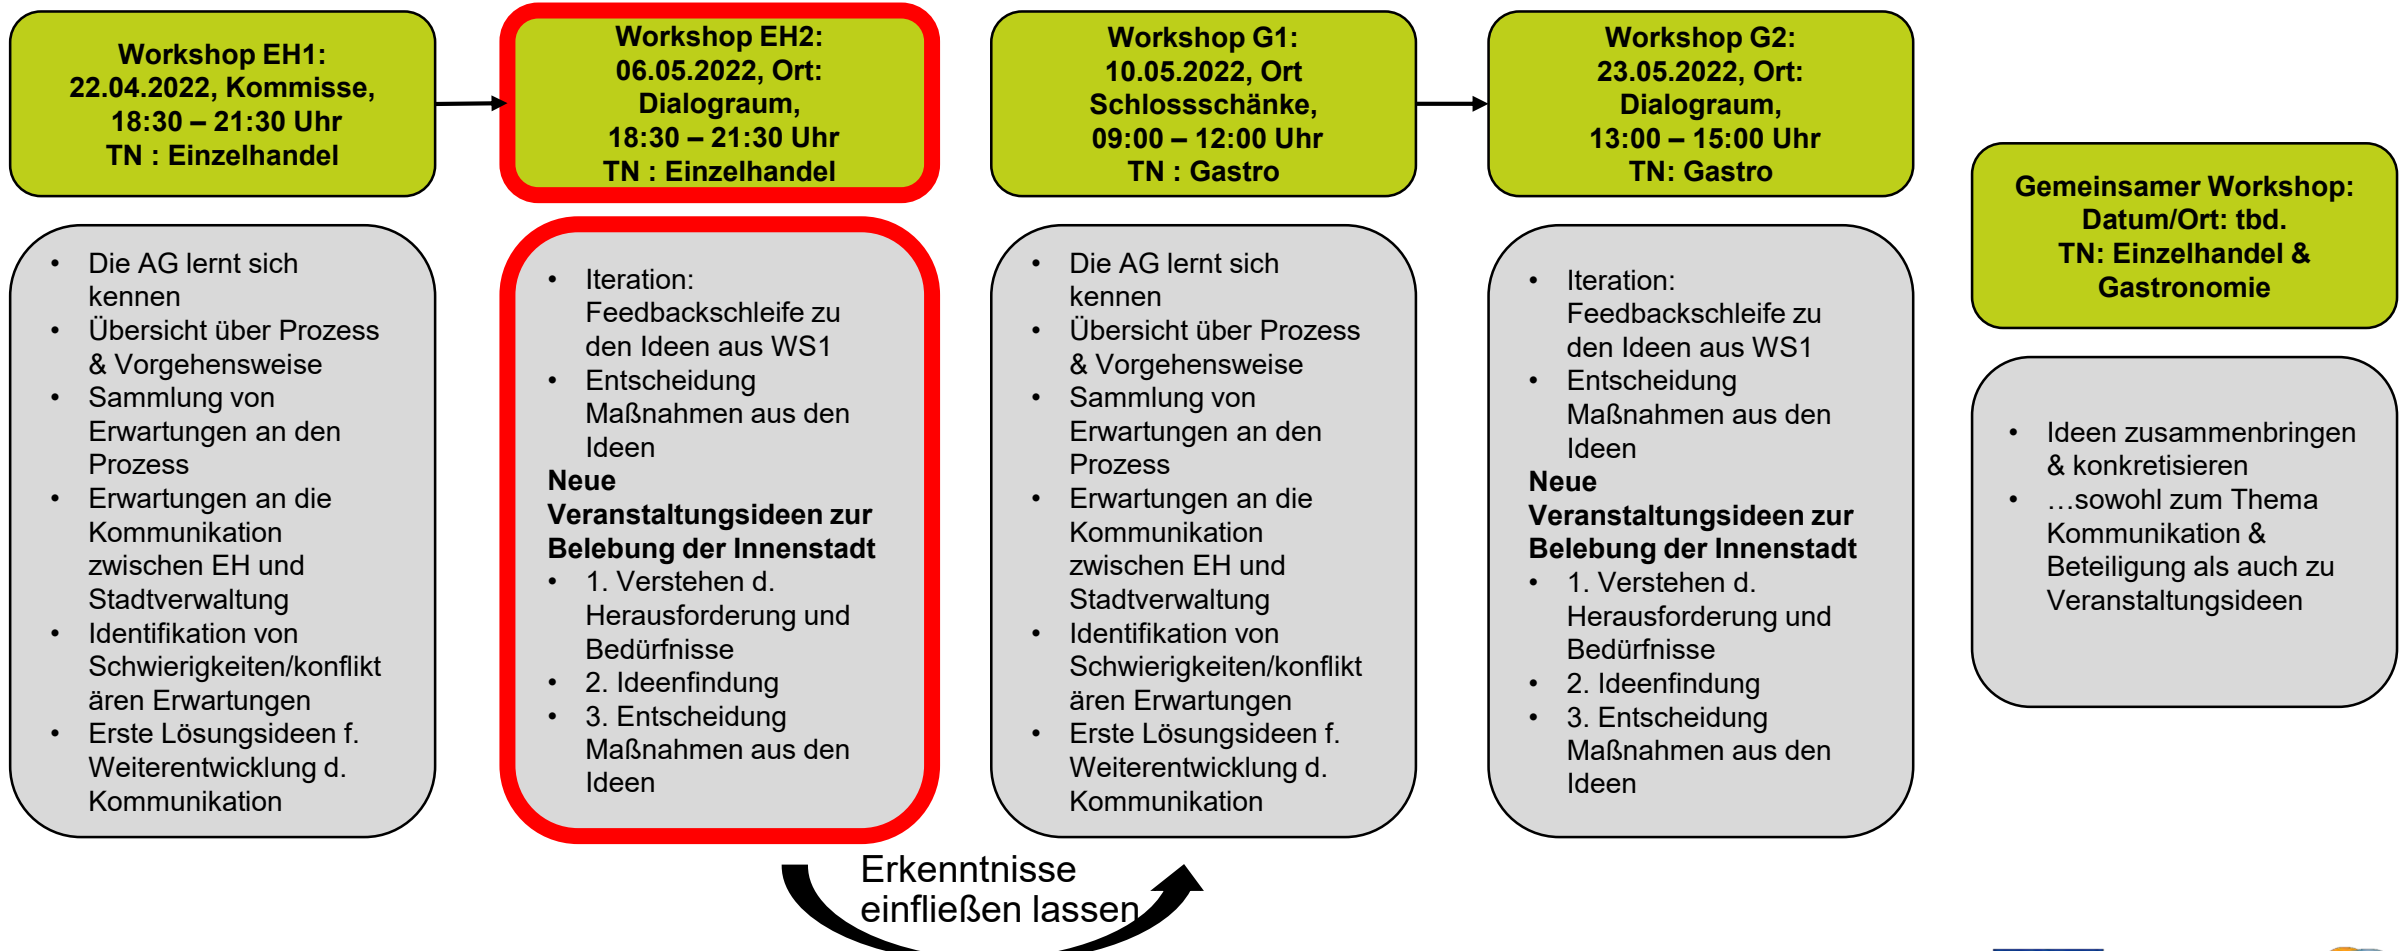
Workshop EH1:
22.04.2022, Kommisse,
18:30 – 21:30 Uhr
TN : Einzelhandel

Workshop EH2:
06.05.2022, Ort:
Dialograum,
18:30 – 21:30 Uhr
TN : Einzelhandel

Workshop G1:
10.05.2022, Ort
Schlossschänke,
09:00 – 12:00 Uhr
TN : Gastro

Workshop G2:
23.05.2022, Ort:
Dialograum,
13:00 – 15:00 Uhr
TN: Gastro

Gemeinsamer Workshop:
Datum/Ort: tbd.
TN: Einzelhandel & Gastronomie

- Die AG lernt sich kennen
- Übersicht über Prozess & Vorgehensweise
- Sammlung von Erwartungen an den Prozess
- Erwartungen an die Kommunikation zwischen EH und Stadtverwaltung
- Identifikation von Schwierigkeiten/konfliktären Erwartungen
- Erste Lösungsideen f. Weiterentwicklung d. Kommunikation

- Iteration: Feedbackschleife zu den Ideen aus WS1
- Entscheidung Maßnahmen aus den Ideen

**Neue Veranstaltungsideen zur Belebung der Innenstadt**
- 1. Verstehen d. Herausforderung und Bedürfnisse
- 2. Ideenfindung
- 3. Entscheidung Maßnahmen aus den Ideen

- Die AG lernt sich kennen
- Übersicht über Prozess & Vorgehensweise
- Sammlung von Erwartungen an den Prozess
- Erwartungen an die Kommunikation zwischen EH und Stadtverwaltung
- Identifikation von Schwierigkeiten/konfliktären Erwartungen
- Erste Lösungsideen f. Weiterentwicklung d. Kommunikation

- Iteration: Feedbackschleife zu den Ideen aus WS1
- Entscheidung Maßnahmen aus den Ideen

**Neue Veranstaltungsideen zur Belebung der Innenstadt**
- 1. Verstehen d. Herausforderung und Bedürfnisse
- 2. Ideenfindung
- 3. Entscheidung Maßnahmen aus den Ideen

- Ideen zusammenbringen & konkretisieren
- …sowohl zum Thema Kommunikation & Beteiligung als auch zu Veranstaltungsideen

Erkenntnisse einfließen lassen